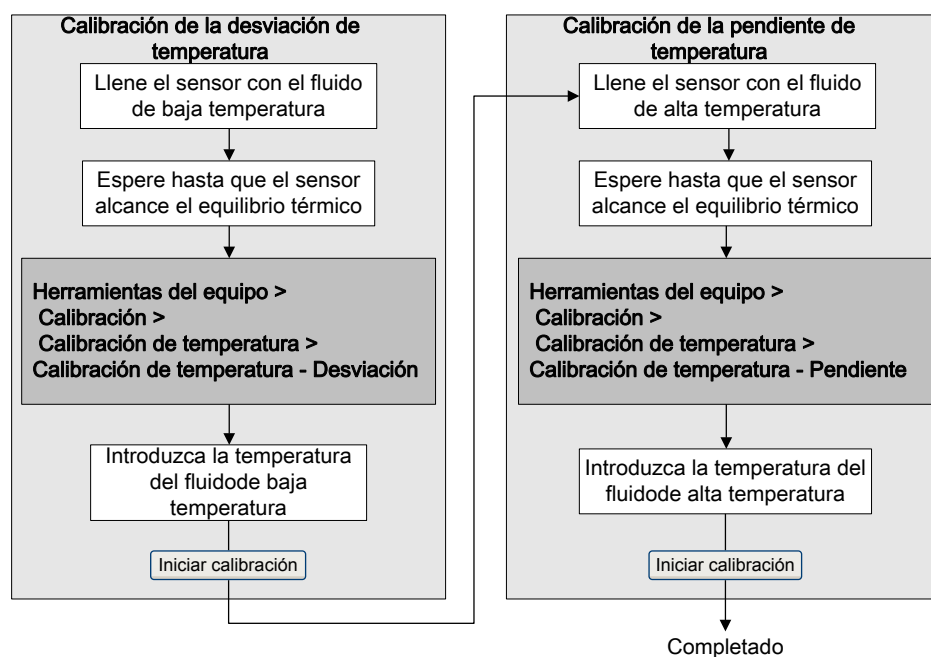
Calibración de la desviación de temperatura

Llene el sensor con el fluido de baja temperatura

Espere hasta que el sensor alcance el equilibrio térmico

Herramientas del equipo >
Calibración >
Calibración de temperatura >
Calibración de temperatura - Desviación

Introduzca la temperatura del fluidode baja temperatura

Iniciar calibración

Calibración de la pendiente de temperatura

Llene el sensor con el fluido de alta temperatura

Espere hasta que el sensor alcance el equilibrio térmico

Herramientas del equipo >
Calibración >
Calibración de temperatura >
Calibración de temperatura - Pendiente

Introduzca la temperatura del fluidode alta temperatura

Iniciar calibración

Completado